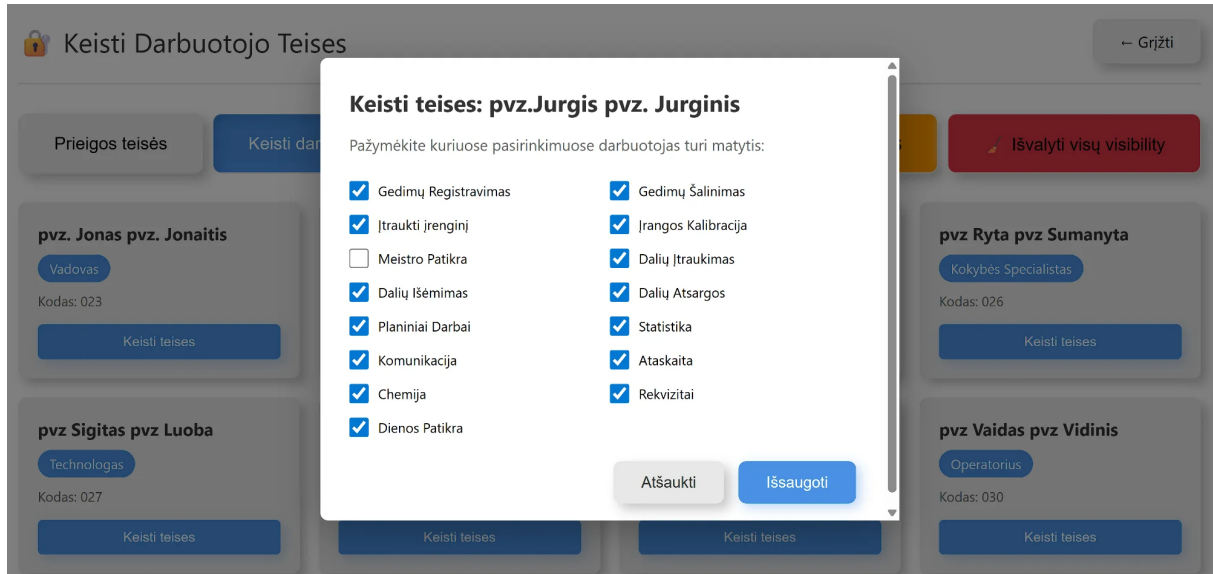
Keisti Darbuotojo Teises

← Grįžti

Prieigos teisės

Keisti dar

Išvalyti visų visibility

pvz. Jonas pvz. Jonaitis

Vadovas

Kodas: 023

Keisti teises

pvz Ryta pvz Sumanyta

Kokybės Specialistas

Kodas: 026

Keisti teises

pvz Sigitas pvz Luoba

Technologas

Kodas: 027

Keisti teises

pvz Vaidas pvz Vidinis

Operatorius

Kodas: 030

Keisti teises

Keisti teises

Keisti teises

Keisti teises: pvz.Jurgis pvz. Jurginis

Pažymėkite kuriuose pasirinkimuose darbuotojas turi matytis:

- [x] Gedimų Registravimas
- [x] Įtraukti įrenginį
- [ ] Meistro Patikra
- [x] Dalių Išėmimas
- [x] Planiniai Darbai
- [x] Komunikacija
- [x] Chemija
- [x] Dienos Patikra

- [x] Gedimų Šalinimas
- [x] Įrangos Kalibracija
- [x] Dalių Įtraukimas
- [x] Dalių Atsargos
- [x] Statistika
- [x] Ataskaita
- [x] Rekvizitai

Atšaukti

Išsaugoti